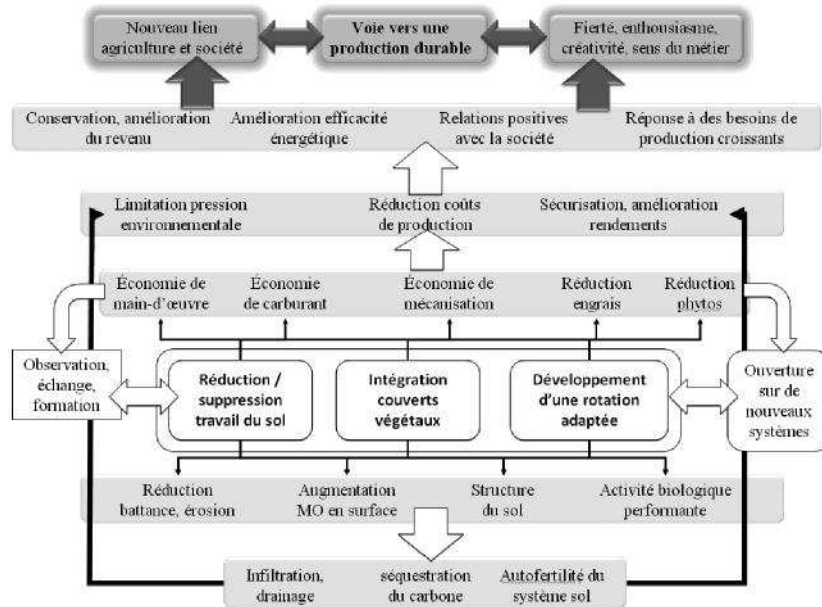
Nouveau lien agriculture et société

Voie vers une production durable

Fierté, enthousiasme, créativité, sens du métier

Conservation, amélioration du revenu

Amélioration efficacité énergétique

Relations positives avec la société

Réponse à des besoins de production croissants

Limitation pression environnementale

Réduction coûts de production

Sécurisation, amélioration rendements

Économie de main-d'œuvre

Économie de carburant

Économie de mécanisation

Réduction engrais

Réduction phytos

Observation, échange, formation

Réduction / suppression travail du sol

Intégration couverts végétaux

Développement d'une rotation adaptée

Ouverture sur de nouveaux systèmes

Réduction battance, érosion

Augmentation MO en surface

Structure du sol

Activité biologique performante

Infiltration, drainage

séquestration du carbone

Autofertilité du système sol